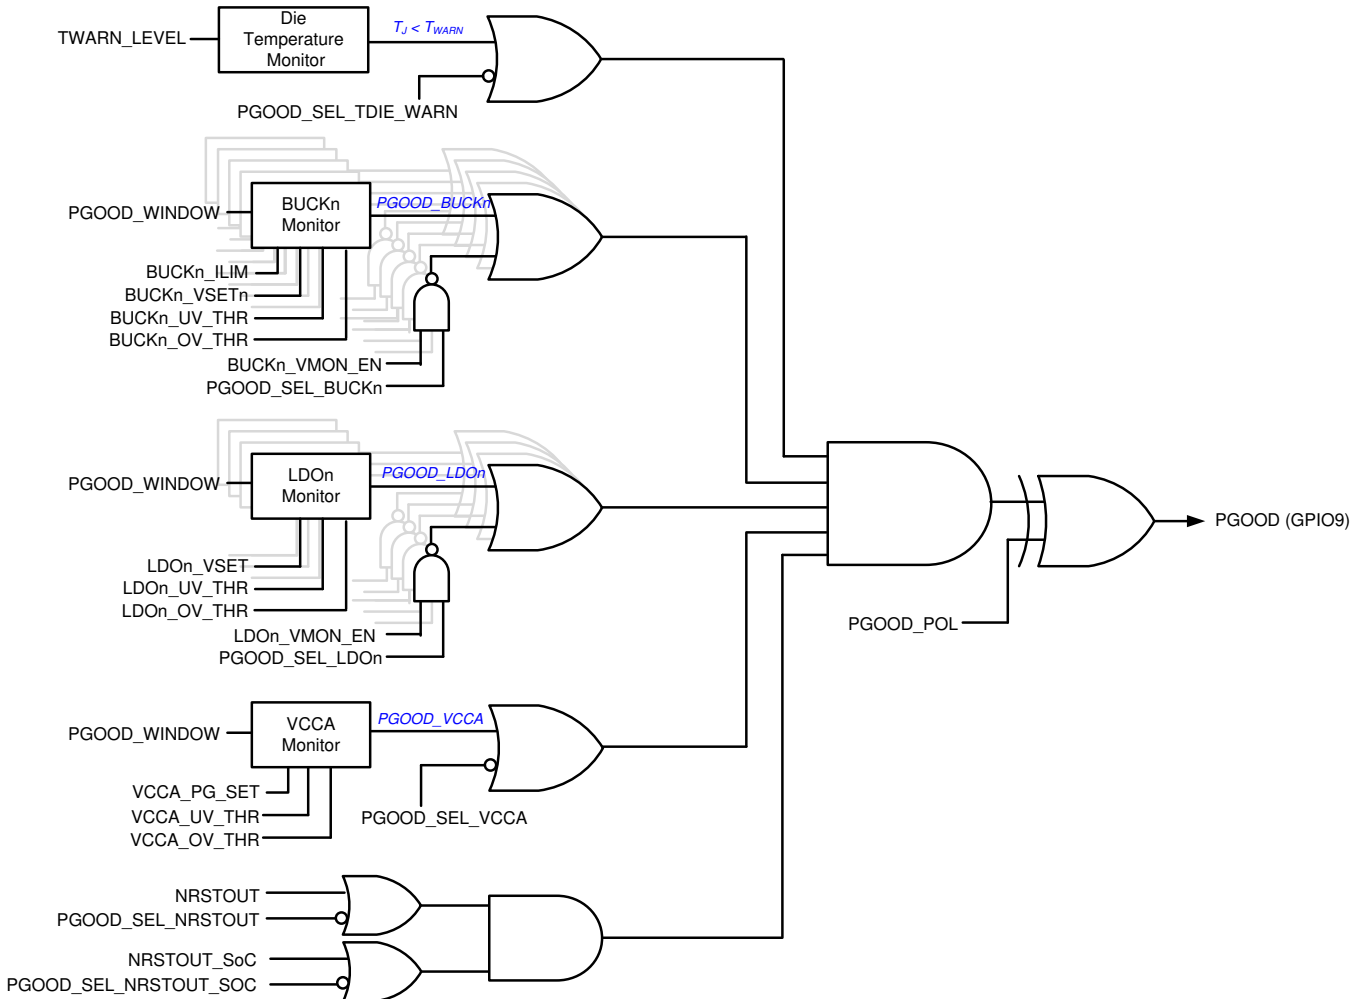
TWARN_LEVEL

Die Temperature Monitor

$T_J < T_{WARN}$

PGOOD_SEL_TDIE_WARN

PGOOD_WINDOW

BUCKn Monitor

PGOOD_BUCKn

BUCKn_ILIM
BUCKn_VSETn
BUCKn_UV_THR
BUCKn_OV_THR

BUCKn_VMON_EN
PGOOD_SEL_BUCKn

PGOOD_WINDOW

LDOn Monitor

PGOOD_LDOn

LDOn_VSET
LDOn_UV_THR
LDOn_OV_THR

LDOn_VMON_EN
PGOOD_SEL_LDOn

PGOOD_WINDOW

VCCA Monitor

PGOOD_VCCA

VCCA_PG_SET
VCCA_UV_THR
VCCA_OV_THR

PGOOD_SEL_VCCA

NRSTOUT
PGOOD_SEL_NRSTOUT

NRSTOUT_SoC
PGOOD_SEL_NRSTOUT_SOC

PGOOD (GPIO9)

PGOOD_POL